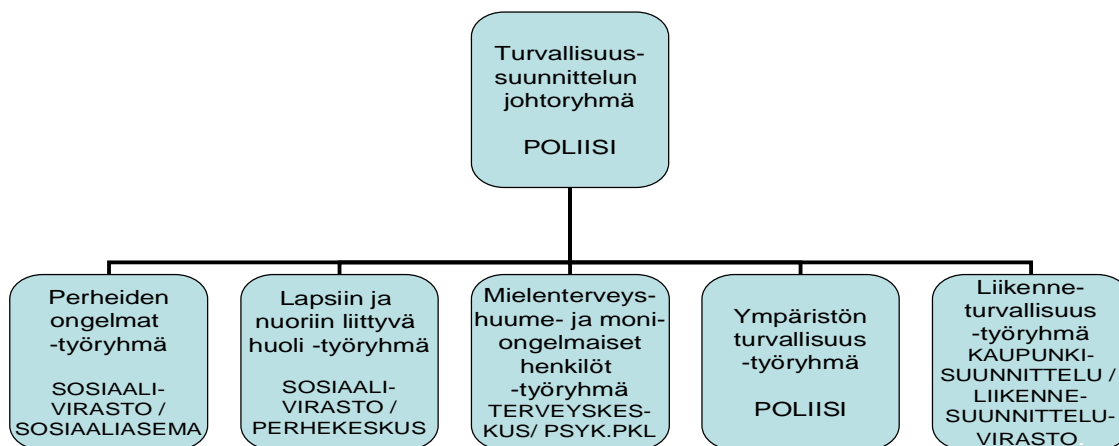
Turvallisuussuunnittelun johtoryhmä

POLIISI

Perheiden ongelmat -työryhmä

SOSIAALIVIRASTO / SOSIAALIASEMA

Lapsiin ja nuoriin liittyvä huoli -työryhmä

SOSIAALIVIRASTO / PERHEKESKUS

Mielenterveyshuume- ja moniongelmaiset henkilöt -työryhmä TERVEYSKESKUS/ PSYK.PKL

Ympäristön turvallisuus -työryhmä

POLIISI

Liikenneturvallisuus -työryhmä KAUPUNKISUUNNITTELU / LIIKENNESUUNNITTELUVIRASTO.